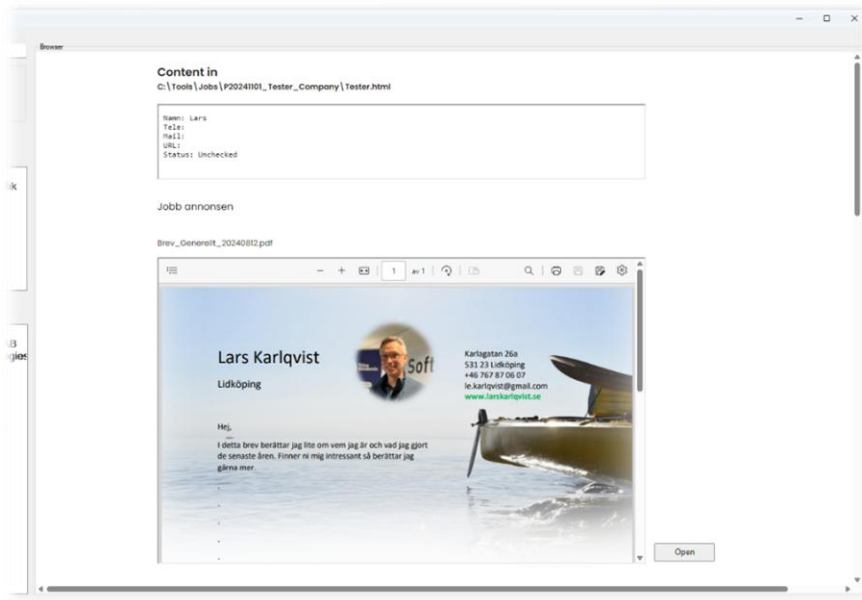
Browser

Content in
C:\Tools\Jobs\P20241101_Tester_Company\Tester.html

Namn: Lars
Tele:
Mail:
URL:
Status: Unchecked

Jobb annonsen

Brev_Generellt_20240812.pdf

1 av 1

Lars Karlqvist
Lidköping

Soft

Karlagatan 26a
531 23 Lidköping
+46 767 87 06 07
le.karlqvist@gmail.com
www.larskarlqvist.se

Hej,
I detta brev berättar jag lite om vem jag är och vad jag gjort de senaste åren. Finner ni mig intressant så berättar jag gärna mer.

Open

ik

B
gies